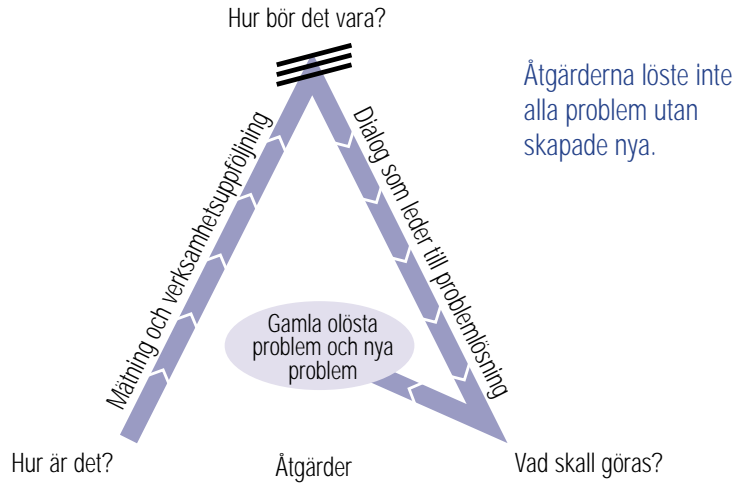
Hur bör det vara?

Åtgärderna löste inte alla problem utan skapade nya.

Mätning och verksamhetsuppföljning

Dialog som leder till problemlösning

Gamla olösta problem och nya problem

Hur är det?

Åtgärder

Vad skall göras?